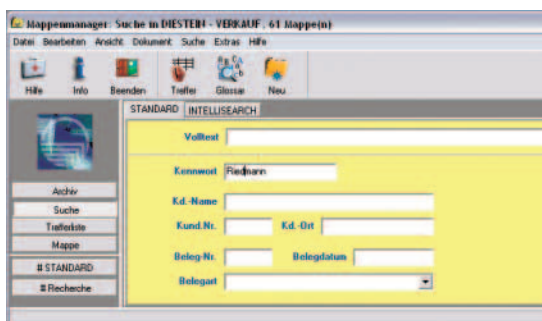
Mappenmanager: Suche in DIESTEIN - VERKAUF , 61 Mappe(n)

Datei Bearbeiten Ansicht Dokument Suche Extras Hilfe

Hilfe Info Beenden Treffer Glossar Neu

STANDARD INTELLISEARCH

Volltext

Kennwort Riedmann

Kd.-Name

Kund.Nr. Kd.-Ort

Beleg-Nr. Belegdatum

Belegart

Archiv
Suche
Trefferliste
Mappe
# STANDARD
# Recherche